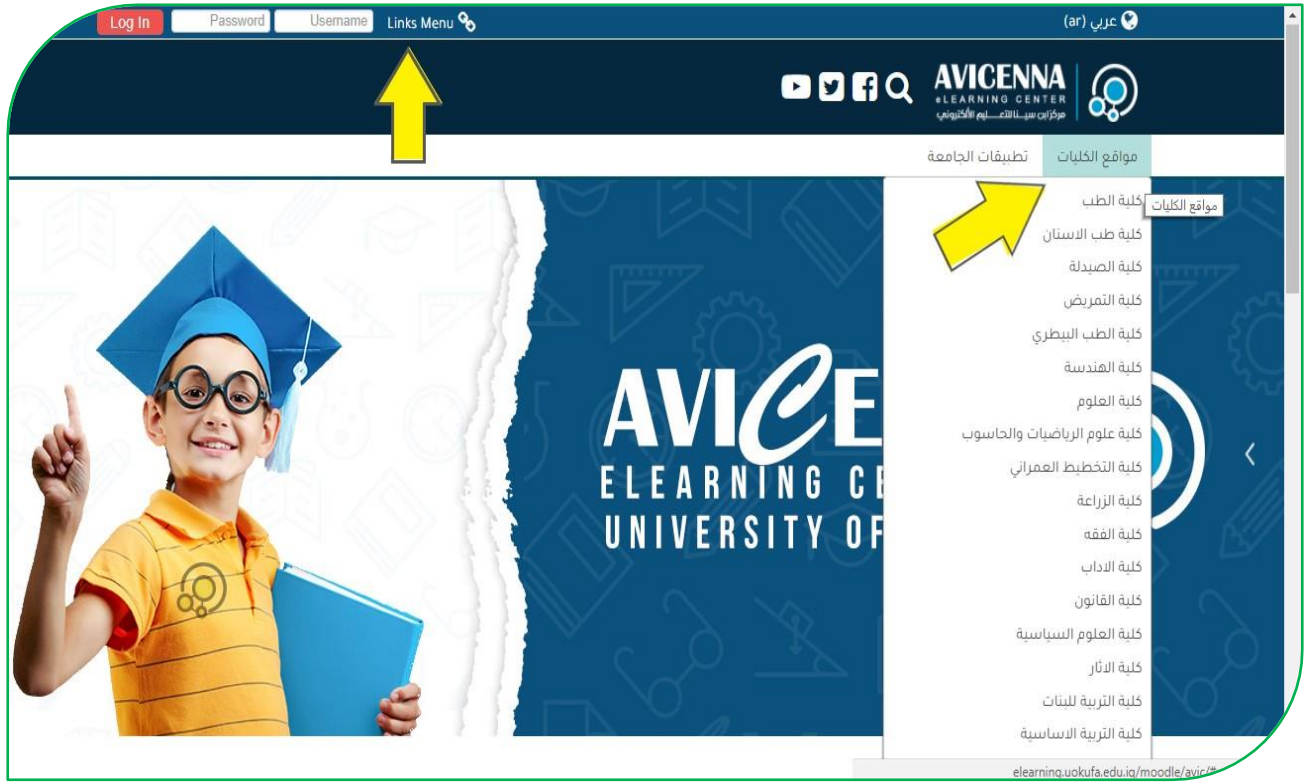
Log In Password Username Links Menu

عربي (ar)

AVICENNA
eLEARNING CENTER
مركز ابن سينا للتعليم الألكتروني

مواقع الكليات تطبيقات الجامعة

مواقع الكليات

كلية الطب
كلية طب الاسنان
كلية الصيدلة
كلية التمريض
كلية الطب البيطري
كلية الهندسة
كلية العلوم
كلية علوم الرياضيات والحاسوب
كلية التخطيط العمراني
كلية الزراعة
كلية الفقه
كلية الاداب
كلية القانون
كلية العلوم السياسية
كلية الاثار
كلية التربية للبنات
كلية التربية الاساسية

AVICE
ELEARNING CE
UNIVERSITY OF

elearning.uokufa.edu.iq/moodle/avic/#